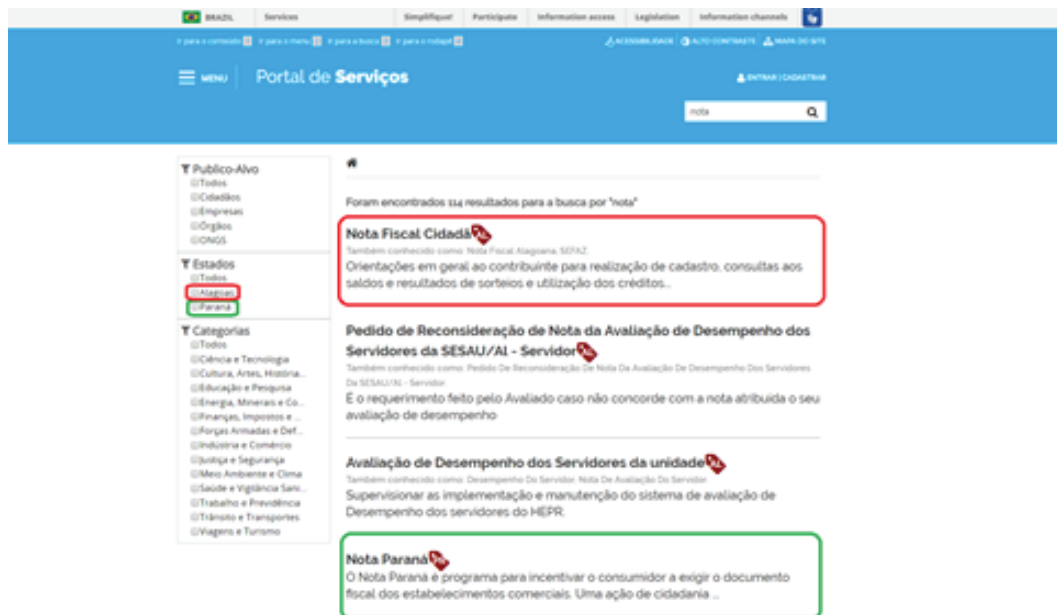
BRAZIL Services Simplifique! Participe Information access Legislation Information channels

Ir para o conteúdo 1 Ir para o menu 2 Ir para a busca 3 Ir para o rodapé 4 ACESSIBILIDADE ALTO CONTRASTE MAPA DO SITE

MENU Portal de Serviços

ENTRAR | CADASTRAR

nota

Publico-Alvo
Todos
Cidadãos
Empresas
Órgãos
ONGS

Estados
Todos
Alagoas
Paraná

Categorias
Todos
Ciência e Tecnologia
Cultura, Artes, História...
Educação e Pesquisa
Energia, Minerais e Co...
Finanças, Impostos e ...
Forças Armadas e Def...
Indústria e Comércio
Justiça e Segurança
Meio Ambiente e Clima
Saúde e Vigilância Sani...
Trabalho e Previdência
Trânsito e Transportes
Viagens e Turismo

Foram encontrados 114 resultados para a busca por "nota"

Nota Fiscal Cidadã
Também conhecido como: Nota Fiscal Alagoana, SEFAZ
Orientações em geral ao contribuinte para realização de cadastro, consultas aos saldos e resultados de sorteios e utilização dos créditos...

Pedido de Reconsideração de Nota da Avaliação de Desempenho dos Servidores da SESAU/Al - Servidor
Também conhecido como: Pedido De Reconsideração De Nota Da Avaliação De Desempenho Dos Servidores Da SESAU/Al - Servidor
É o requerimento feito pelo Avaliado caso não concorde com a nota atribuída o seu avaliação de desempenho

Avaliação de Desempenho dos Servidores da unidade
Também conhecido como: Desempenho Do Servidor, Nota De Avaliação Do Servidor
Supervisionar as implementação e manutenção do sistema de avaliação de Desempenho dos servidores do HEPR.

Nota Paraná
O Nota Paraná é programa para incentivar o consumidor a exigir o documento fiscal dos estabelecimentos comerciais. Uma ação de cidadania ...